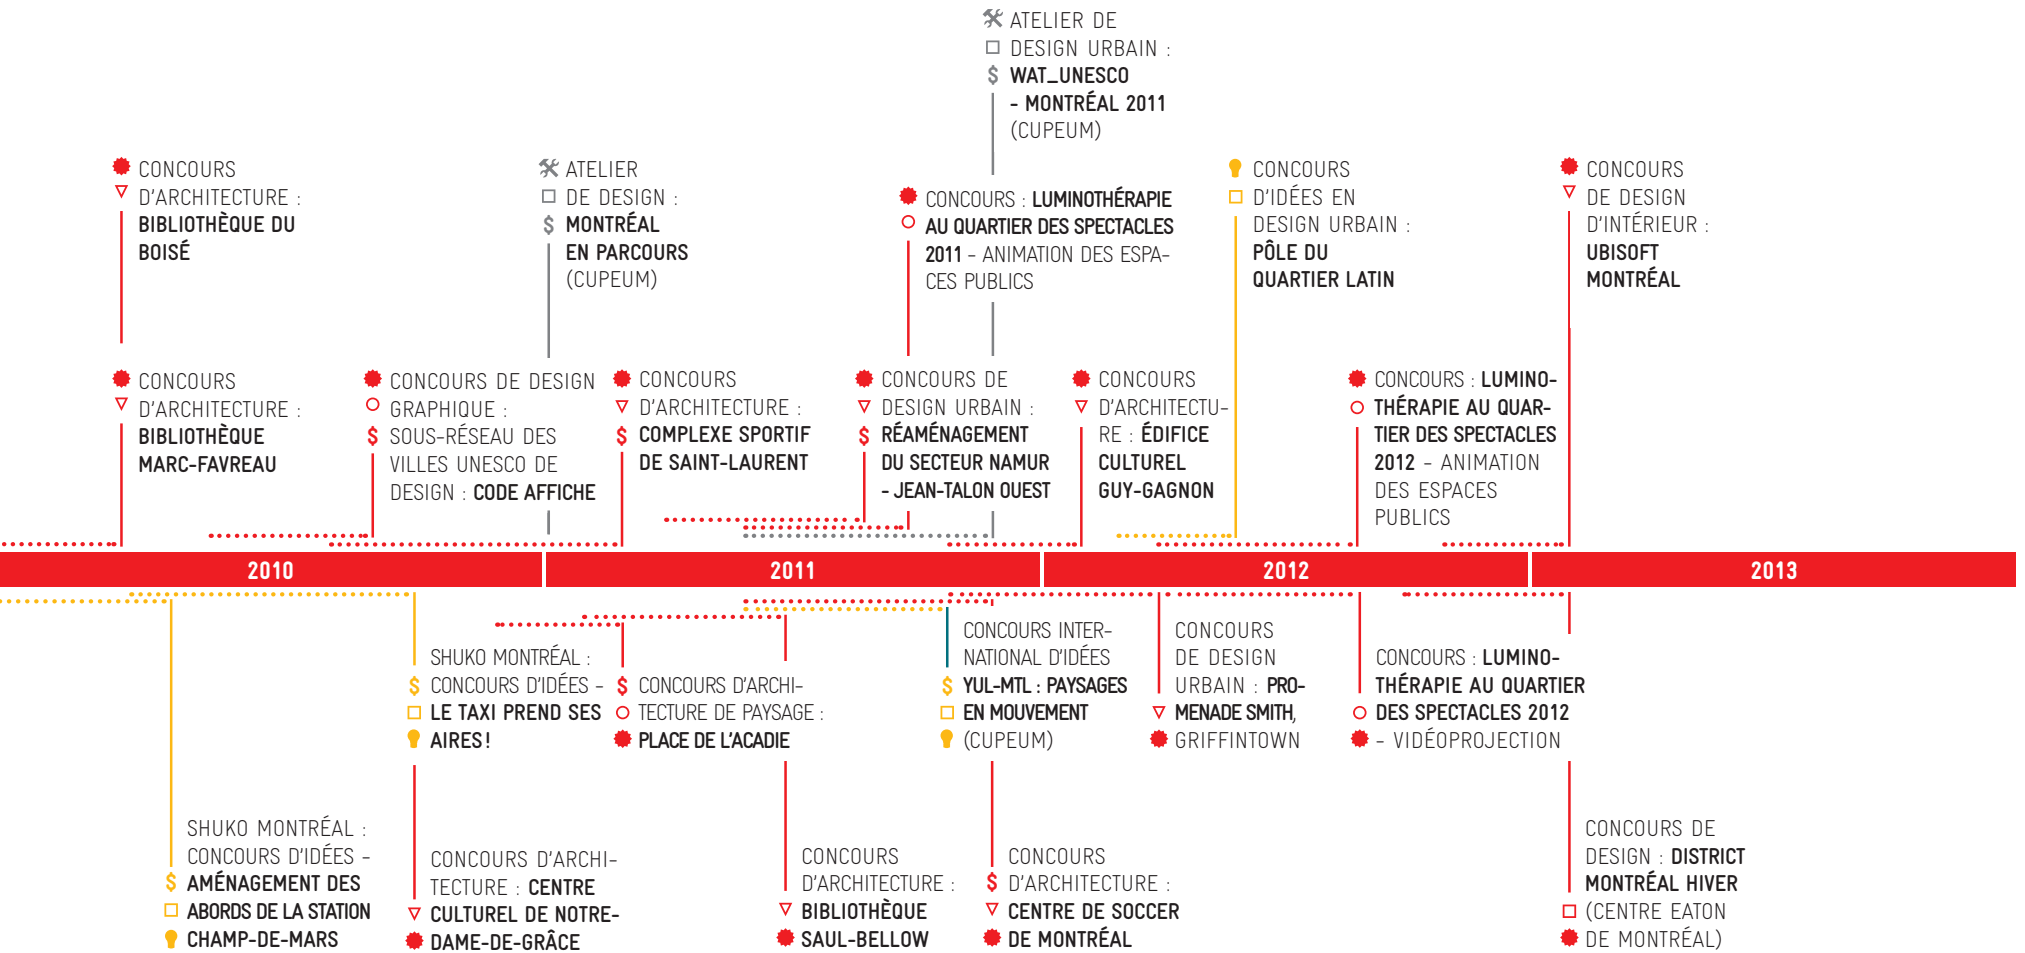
ATELIER DE DESIGN URBAIN : WAT_UNESCO - MONTRÉAL 2011 (CUPEUM)

CONCOURS D'ARCHITECTURE : BIBLIOTHÈQUE DU BOISÉ

ATELIER DE DESIGN : MONTRÉAL EN PARCOURS (CUPEUM)

CONCOURS : LUMINOTHÉRAPIE AU QUARTIER DES SPECTACLES 2011 – ANIMATION DES ESPACES PUBLICS

CONCOURS D'IDÉES EN DESIGN URBAIN : PÔLE DU QUARTIER LATIN

CONCOURS DE DESIGN D'INTÉRIEUR : UBISOFT MONTRÉAL

CONCOURS D'ARCHITECTURE : BIBLIOTHÈQUE MARC-FAVREAU

CONCOURS DE DESIGN GRAPHIQUE : SOUS-RÉSEAU DES VILLES UNESCO DE DESIGN : CODE AFFICHE

CONCOURS D'ARCHITECTURE : COMPLEXE SPORTIF DE SAINT-LAURENT

CONCOURS DE DESIGN URBAIN : RÉAMÉNAGEMENT DU SECTEUR NAMUR - JEAN-TALON OUEST

CONCOURS D'ARCHITECTURE : ÉDIFICE CULTUREL GUY-GAGNON

CONCOURS : LUMINOTHÉRAPIE AU QUARTIER DES SPECTACLES 2012 – ANIMATION DES ESPACES PUBLICS

2010

2011

2012

2013

SHUKO MONTRÉAL : CONCOURS D'IDÉES – LE TAXI PREND SES AIRES !

CONCOURS D'ARCHITECTURE DE PAYSAGE : PLACE DE L'ACADIE

CONCOURS INTERNATIONAL D'IDÉES : YUL-MTL : PAYSAGES EN MOUVEMENT (CUPEUM)

CONCOURS DE DESIGN URBAIN : PROMENADE SMITH, GRIFFINTOWN

CONCOURS : LUMINOTHÉRAPIE AU QUARTIER DES SPECTACLES 2012 – VIDÉOPROJECTION

SHUKO MONTRÉAL : CONCOURS D'IDÉES – AMÉNAGEMENT DES ABORDS DE LA STATION CHAMP-DE-MARS

CONCOURS D'ARCHITECTURE : CENTRE CULTUREL DE NOTRE-DAME-DE-GRÂCE

CONCOURS D'ARCHITECTURE : BIBLIOTHÈQUE SAUL-BELLOW

CONCOURS D'ARCHITECTURE : CENTRE DE SOCCER DE MONTRÉAL

CONCOURS DE DESIGN : DISTRICT MONTRÉAL HIVER (CENTRE EATON DE MONTRÉAL)